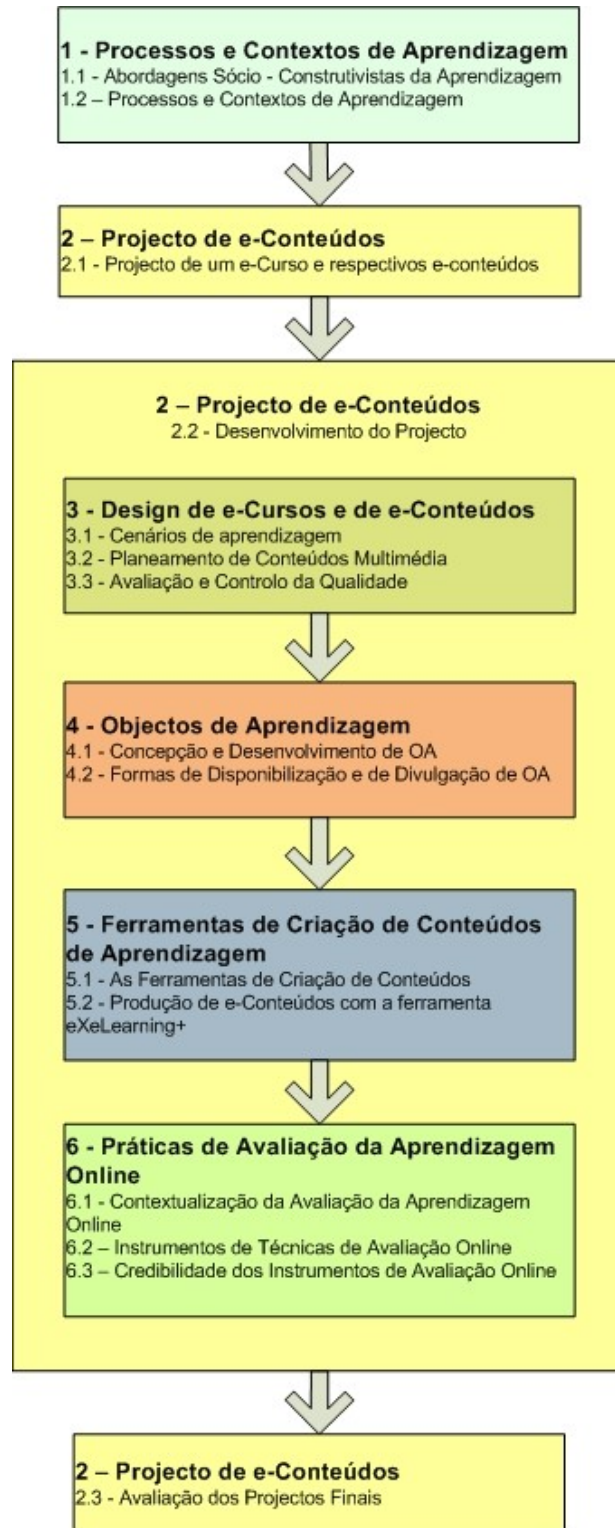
1 - Processos e Contextos de Aprendizagem
1.1 - Abordagens Sócio - Construtivistas da Aprendizagem
1.2 – Processos e Contextos de Aprendizagem

2 – Projecto de e-Conteúdos
2.1 - Projecto de um e-Curso e respectivos e-conteúdos

2 – Projecto de e-Conteúdos
2.2 - Desenvolvimento do Projecto

3 - Design de e-Cursos e de e-Conteúdos
3.1 - Cenários de aprendizagem
3.2 - Planeamento de Conteúdos Multimédia
3.3 - Avaliação e Controlo da Qualidade

4 - Objectos de Aprendizagem
4.1 - Concepção e Desenvolvimento de OA
4.2 - Formas de Disponibilização e de Divulgação de OA

5 - Ferramentas de Criação de Conteúdos de Aprendizagem
5.1 - As Ferramentas de Criação de Conteúdos
5.2 - Produção de e-Conteúdos com a ferramenta eXeLearning+

6 - Práticas de Avaliação da Aprendizagem Online
6.1 - Contextualização da Avaliação da Aprendizagem Online
6.2 – Instrumentos de Técnicas de Avaliação Online
6.3 – Credibilidade dos Instrumentos de Avaliação Online

2 – Projecto de e-Conteúdos
2.3 - Avaliação dos Projectos Finais